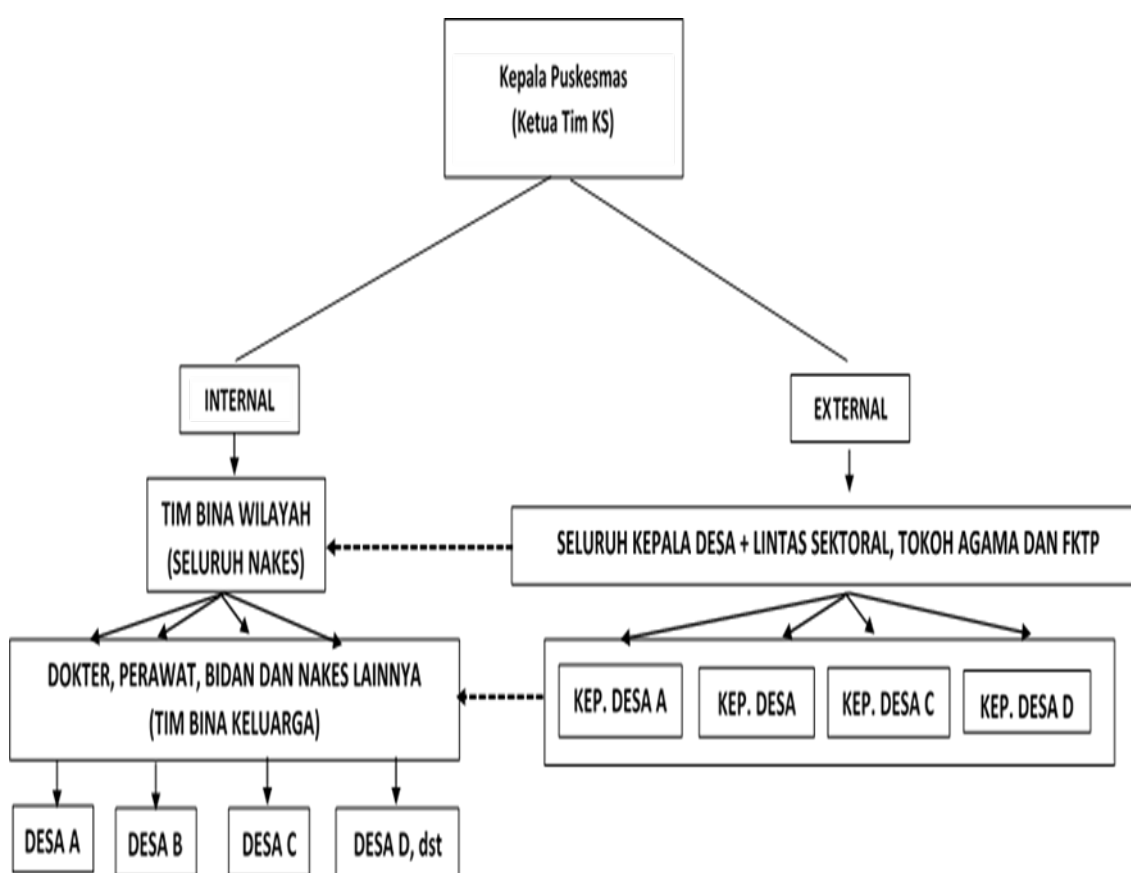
Kepala Puskesmas
(Ketua Tim KS)

INTERNAL

EXTERNAL

TIM BINA WILAYAH
(SELURUH NAKES)

SELURUH KEPALA DESA + LINTAS SEKTORAL, TOKOH AGAMA DAN FKTP

DOKTER, PERAWAT, BIDAN DAN NAKES LAINNYA
(TIM BINA KELUARGA)

KEP. DESA A

KEP. DESA

KEP. DESA C

KEP. DESA D

DESA A

DESA B

DESA C

DESA D, dst